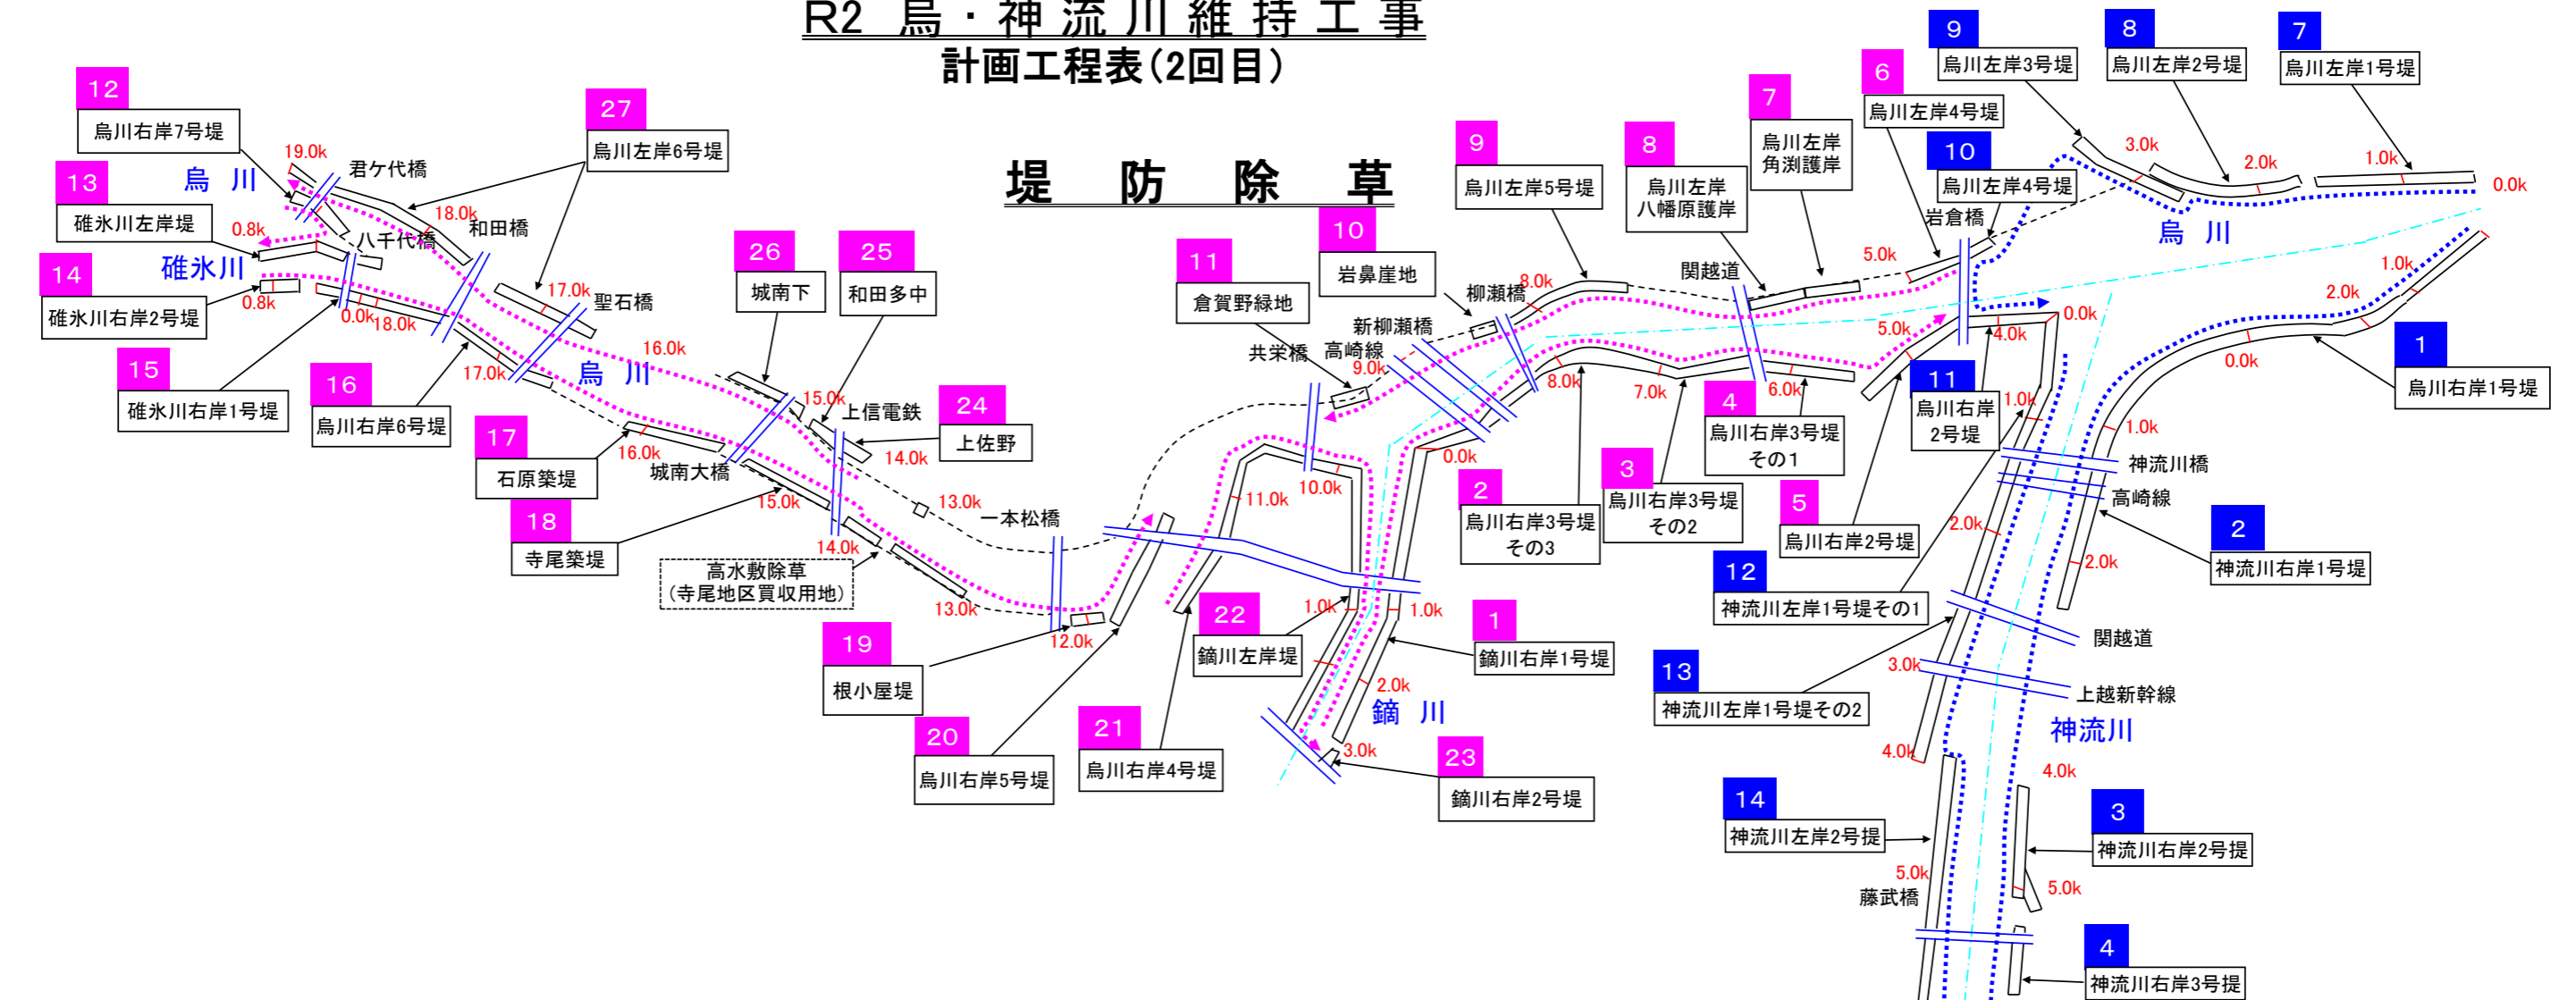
R2 烏・神流川維持工事
計画工程表(2回目)

堤 防 除 草

12
烏川右岸7号堤

27
烏川左岸6号堤

13
碓氷川左岸堤

14
碓氷川右岸2号堤

15
碓氷川右岸1号堤

16
烏川右岸6号堤

17
石原築堤

18
寺尾築堤

高水敷除草
(寺尾地区買収用地)

26
城南下

25
和田多中

24
上佐野

19
根小屋堤

20
烏川右岸5号堤

21
烏川右岸4号堤

22
鏑川左岸堤

11
倉賀野緑地

10
岩鼻崖地

9
烏川左岸5号堤

8
烏川左岸
八幡原護岸

7
烏川左岸
角渕護岸

6
烏川左岸4号堤

9
烏川左岸3号堤

8
烏川左岸2号堤

7
烏川左岸1号堤

10
烏川左岸4号堤

1
烏川右岸1号堤

11
烏川右岸
2号堤

4
烏川右岸3号堤
その1

3
烏川右岸3号堤
その2

2
烏川右岸3号堤
その3

5
烏川右岸2号堤

2
神流川右岸1号堤

12
神流川左岸1号堤その1

13
神流川左岸1号堤その2

1
鏑川右岸1号堤

23
鏑川右岸2号堤

14
神流川左岸2号堤

3
神流川右岸2号堤

4
神流川右岸3号堤

烏 川
碓氷川
烏 川
鏑 川
烏 川
神流川

君ケ代橋
八千代橋
和田橋
聖石橋
上信電鉄
城南大橋
一本松橋
共栄橋
高崎線
新柳瀬橋
柳瀬橋
関越道
岩倉橋
神流川橋
高崎線
関越道
上越新幹線
藤武橋

19.0k
18.0k
0.8k
0.8k
0.0k
18.0k
17.0k
17.0k
16.0k
16.0k
15.0k
15.0k
14.0k
14.0k
13.0k
13.0k
12.0k
11.0k
10.0k
9.0k
8.0k
8.0k
7.0k
6.0k
5.0k
5.0k
4.0k
3.0k
2.0k
1.0k
0.0k
0.0k
1.0k
2.0k
0.0k
0.0k
1.0k
1.0k
1.0k
1.0k
2.0k
2.0k
2.0k
3.0k
3.0k
4.0k
4.0k
5.0k
5.0k